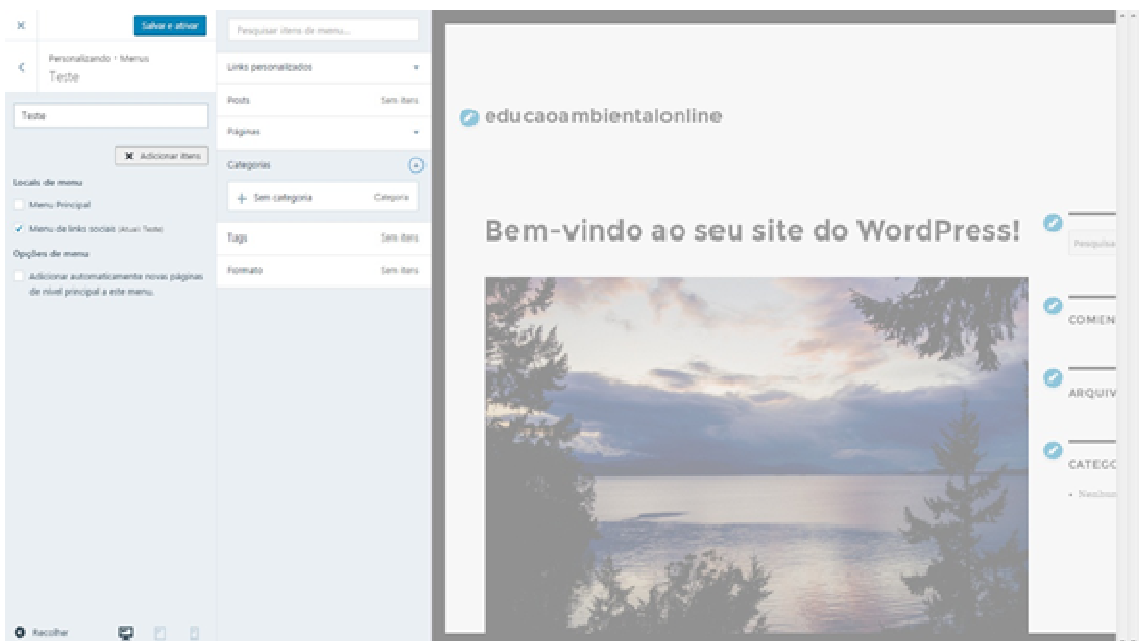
×

Salvar e ativar

Personalizando › Menus
Teste

Teste

Adicionar itens

Locais de menu

Menu Principal

Menu de links sociais (Atual: Teste)

Opções de menu

Adicionar automaticamente novas páginas de nível principal a este menu.

Recolher

Pesquisar itens de menu...

Links personalizados

Posts Sem itens

Páginas

Categorias

+ Sem categoria Categoria

Tags Sem itens

Formato Sem itens

educaoambientalonline

Bem-vindo ao seu site do WordPress!

Pesquisa

COMEN

ARQUIV

CATEGO

Nenhum